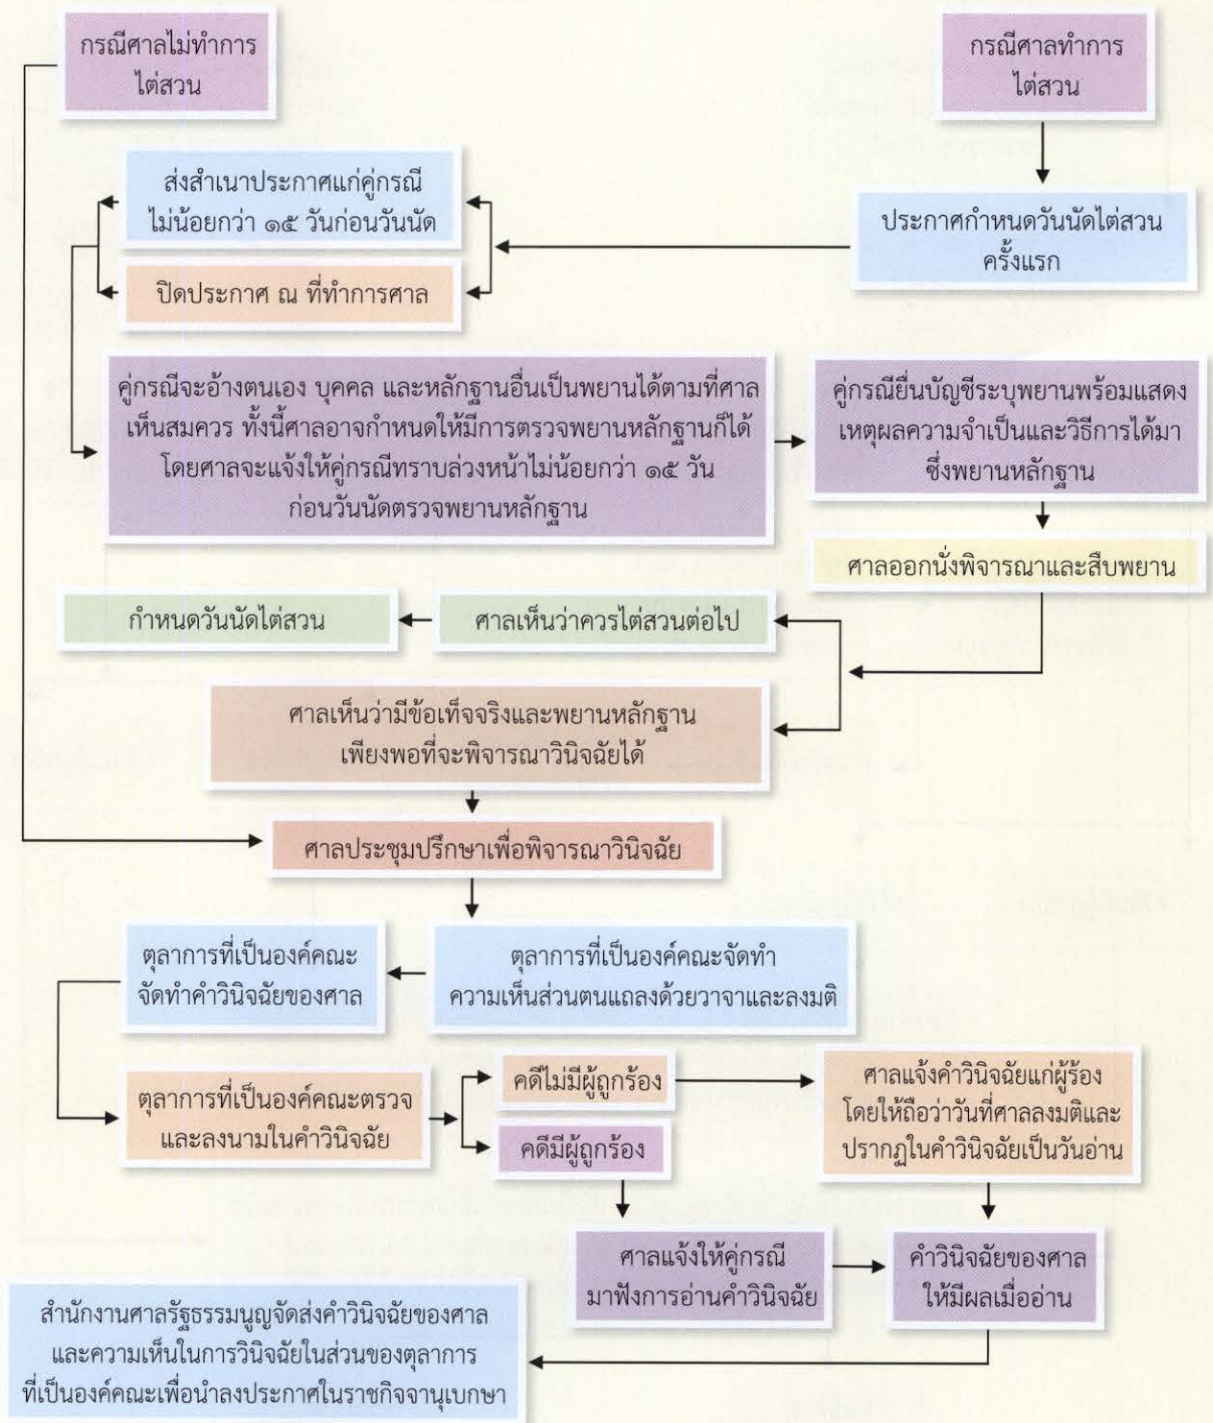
กรณีศาลไม่ทำการไต่สวน

กรณีศาลทำการไต่สวน

ประกาศกำหนดวันนัดไต่สวนครั้งแรก

ส่งสำเนาประกาศแก่คู่กรณีไม่น้อยกว่า ๑๕ วันก่อนวันนัด

ปิดประกาศ ณ ที่ทำการศาล

คู่กรณีจะอ้างตนเอง บุคคล และหลักฐานอื่นเป็นพยานได้ตามที่ศาลเห็นสมควร ทั้งนี้ศาลอาจกำหนดให้มีการตรวจพยานหลักฐานก็ได้ โดยศาลจะแจ้งให้คู่กรณีทราบล่วงหน้าไม่น้อยกว่า ๑๕ วัน ก่อนวันนัดตรวจพยานหลักฐาน

คู่กรณียื่นบัญชีระบุพยานพร้อมแสดงเหตุผลความจำเป็นและวิธีการได้มาซึ่งพยานหลักฐาน

ศาลออกนั่งพิจารณาและสืบพยาน

กำหนดวันนัดไต่สวน

ศาลเห็นว่าควรไต่สวนต่อไป

ศาลเห็นว่ามีข้อเท็จจริงและพยานหลักฐานเพียงพอที่จะพิจารณาวินิจฉัยได้

ศาลประชุมปรึกษาเพื่อพิจารณาวินิจฉัย

ตุลาการที่เป็นองค์คณะจัดทำคำวินิจฉัยของศาล

ตุลาการที่เป็นองค์คณะจัดทำความเห็นส่วนตนแถลงด้วยวาจาและลงมติ

ตุลาการที่เป็นองค์คณะตรวจและลงนามในคำวินิจฉัย

คดีไม่มีผู้ถูกร้อง

คดีมีผู้ถูกร้อง

ศาลแจ้งคำวินิจฉัยแก่ผู้ร้อง โดยให้ถือว่าวันที่ศาลลงมติและปรากฏในคำวินิจฉัยเป็นวันอ่าน

ศาลแจ้งให้คู่กรณีมาฟังการอ่านคำวินิจฉัย

คำวินิจฉัยของศาลให้มีผลเมื่ออ่าน

สำนักงานศาลรัฐธรรมนูญจัดส่งคำวินิจฉัยของศาลและความเห็นในการวินิจฉัยในส่วนของตุลาการที่เป็นองค์คณะเพื่อนำลงประกาศในราชกิจจานุเบกษา